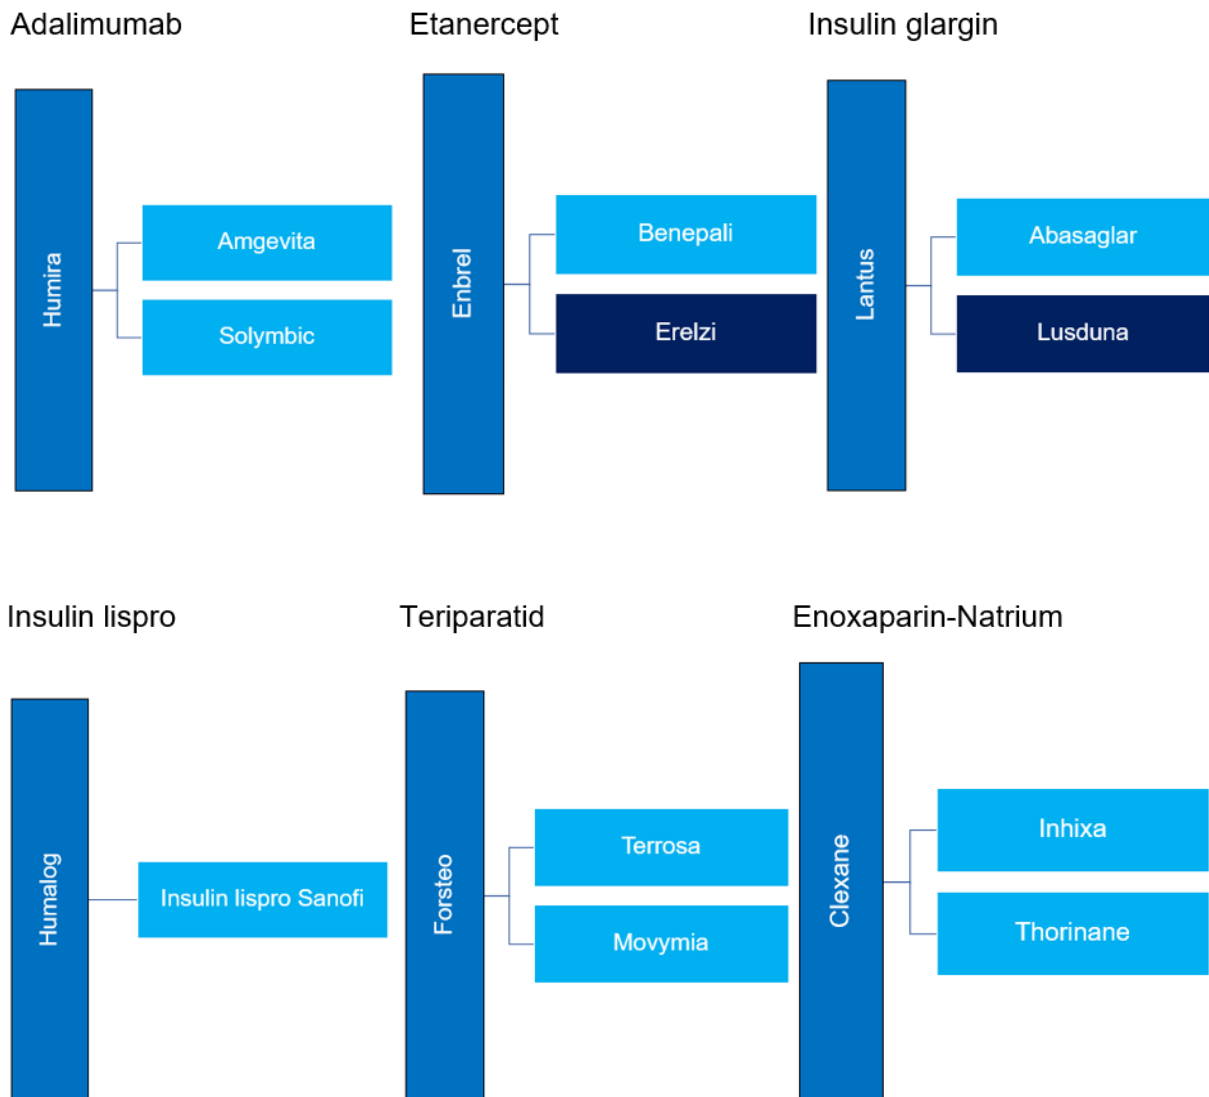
Adalimumab

Humira

Amgevita

Solymbic

Etanercept

Enbrel

Benepali

Erelzi

Insulin glargin

Lantus

Abasaglar

Lusduna

Insulin lispro

Humalog

Insulin lispro Sanofi

Teriparatid

Forsteo

Terrosa

Movymia

Enoxaparin-Natrium

Clexane

Inhixa

Thorinane